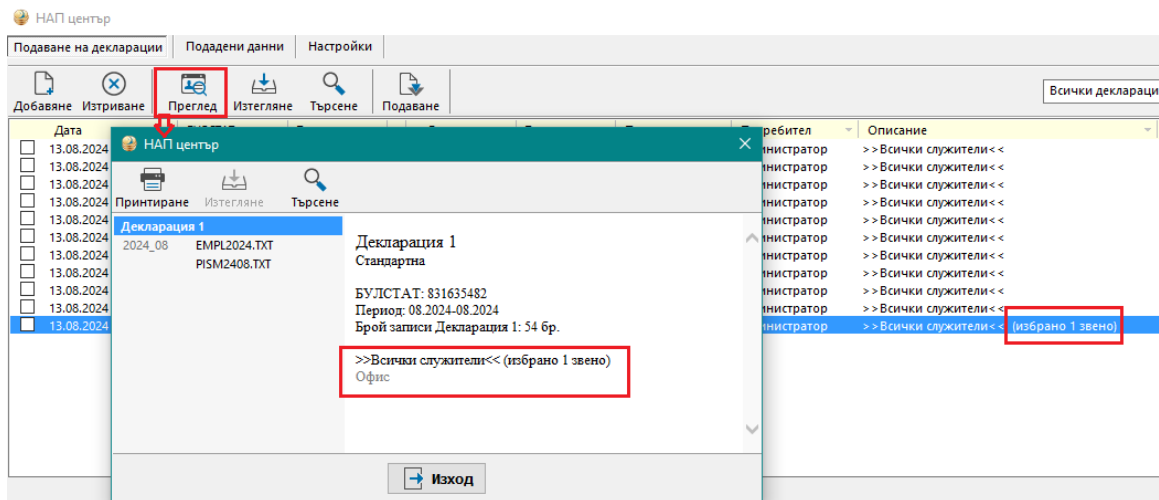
НАП център

Подаване на декларации | Подадени данни | Настройки

Добавяне | Изтриване | Преглед | Изтегляне | Търсене | Подаване

Всички деклараци

| Дата | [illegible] | Потребител | Описание |
|---|---|---|---|
| 13.08.2024 | | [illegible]нистратор | >>Всички служители<< |
| 13.08.2024 | | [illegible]нистратор | >>Всички служители<< |
| 13.08.2024 | | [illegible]нистратор | >>Всички служители<< |
| 13.08.2024 | | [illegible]нистратор | >>Всички служители<< |
| 13.08.2024 | | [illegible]нистратор | >>Всички служители<< |
| 13.08.2024 | | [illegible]нистратор | >>Всички служители<< |
| 13.08.2024 | | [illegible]нистратор | >>Всички служители<< |
| 13.08.2024 | | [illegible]нистратор | >>Всички служители<< |
| 13.08.2024 | | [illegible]нистратор | >>Всички служители<< |
| 13.08.2024 | | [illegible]нистратор | >>Всички служители<< |
| 13.08.2024 | | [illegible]нистратор | >>Всички служители<< (избрано 1 звено) |

НАП център

Принтиране | Изтегляне | Търсене

Декларация 1
2024_08 EMPL2024.TXT
PISM2408.TXT

Декларация 1
Стандартна

БУЛСТАТ: 831635482
Период: 08.2024-08.2024
Брой записи Декларация 1: 54 бр.

>>Всички служители<< (избрано 1 звено)
Офис

Изход